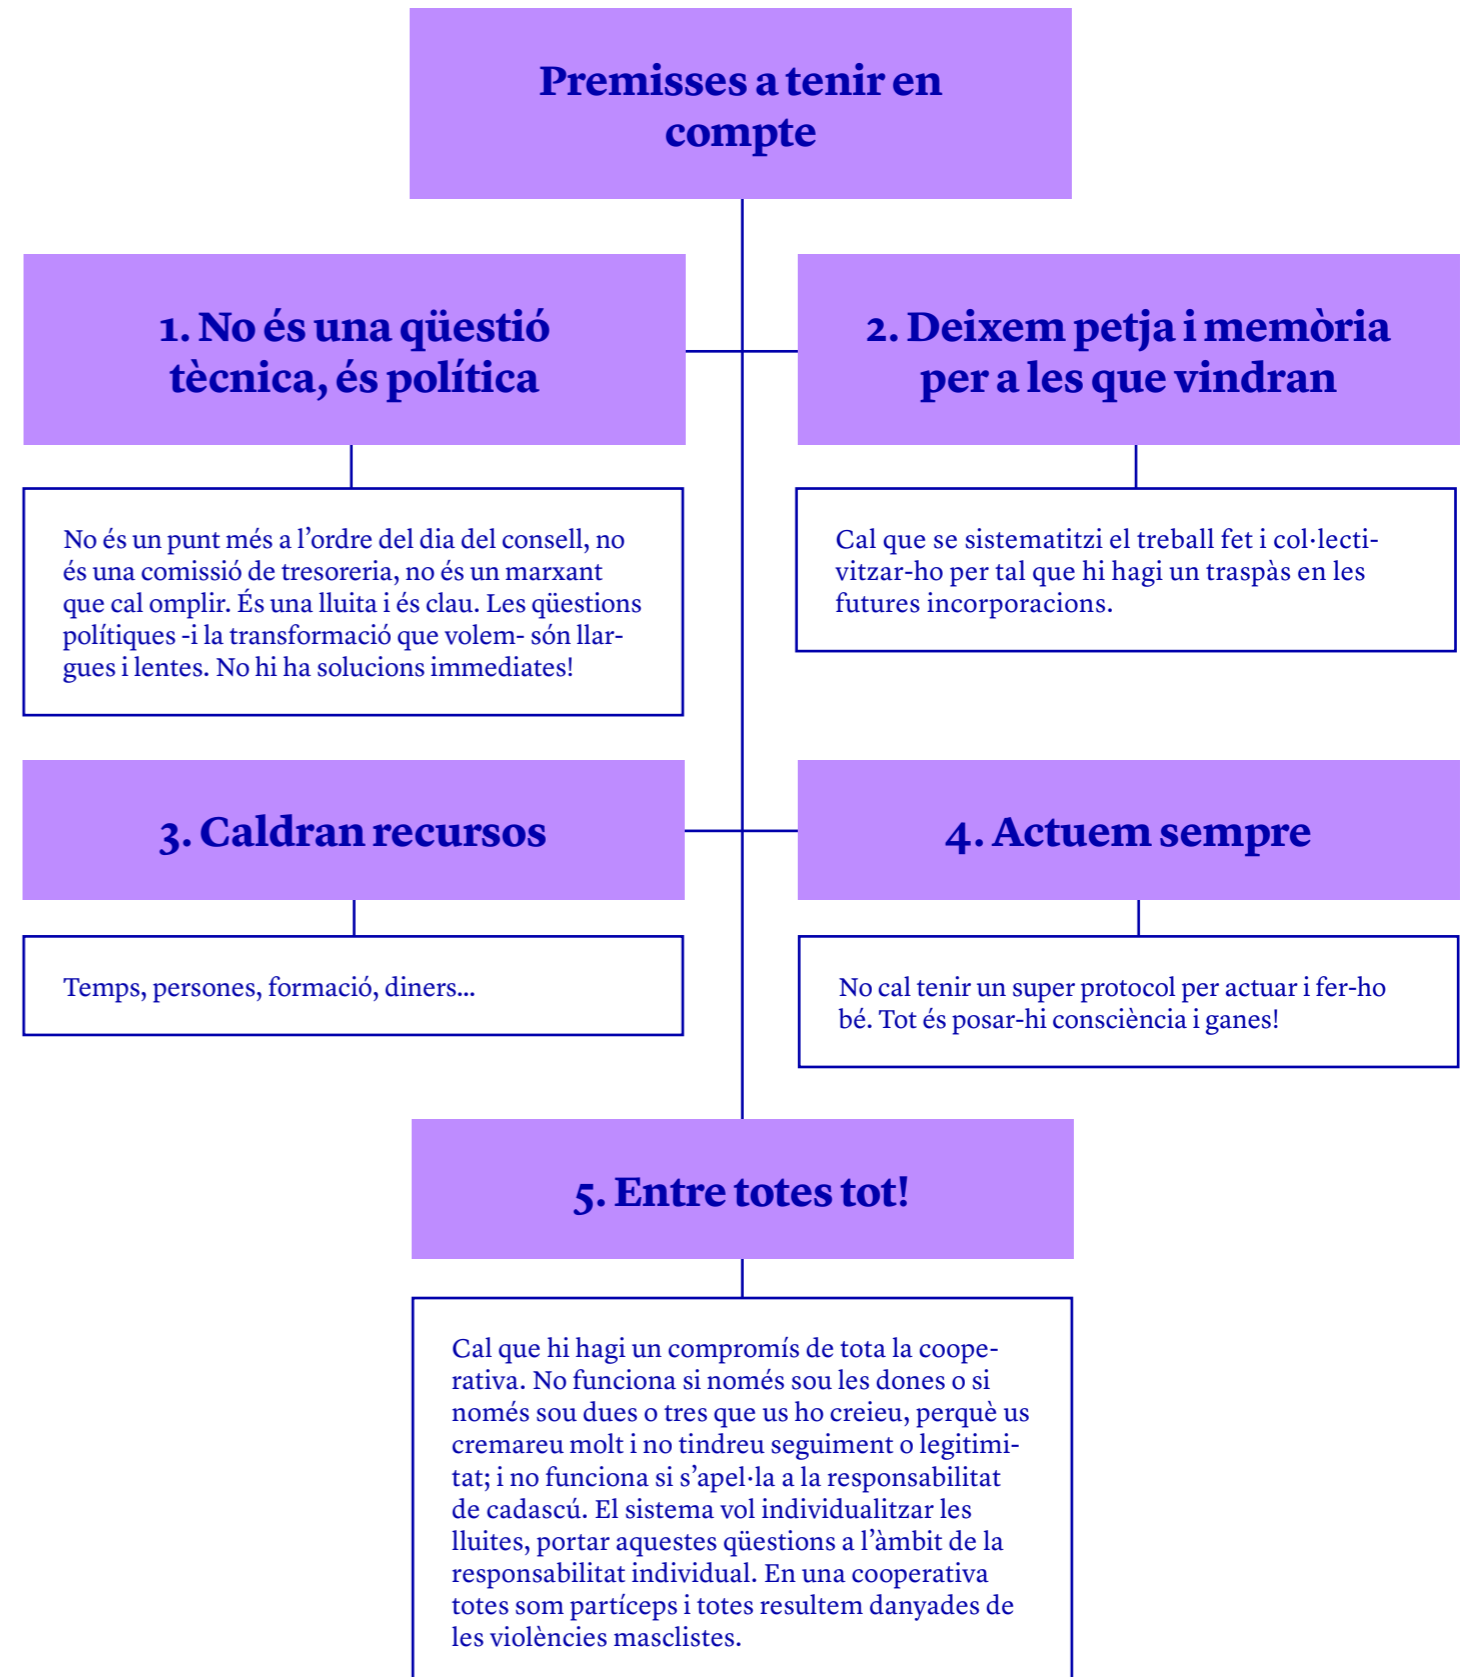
Premisses a tenir en compte

1. No és una qüestió tècnica, és política

No és un punt més a l'ordre del dia del consell, no és una comissió de tresoreria, no és un marxant que cal omplir. És una lluita i és clau. Les qüestions polítiques -i la transformació que volem- són llargues i lentes. No hi ha solucions immediates!

2. Deixem petja i memòria per a les que vindran

Cal que se sistematitzi el treball fet i col·lectivitzar-ho per tal que hi hagi un traspàs en les futures incorporacions.

3. Caldran recursos

Temps, persones, formació, diners...

4. Actuem sempre

No cal tenir un super protocol per actuar i fer-ho bé. Tot és posar-hi consciència i ganes!

5. Entre totes tot!

Cal que hi hagi un compromís de tota la cooperativa. No funciona si només sou les dones o si només sou dues o tres que us ho creieu, perquè us cremareu molt i no tindreu seguiment o legitimitat; i no funciona si s'apel·la a la responsabilitat de cadascú. El sistema vol individualitzar les lluites, portar aquestes qüestions a l'àmbit de la responsabilitat individual. En una cooperativa totes som partíceps i totes resultem danyades de les violències masclistes.